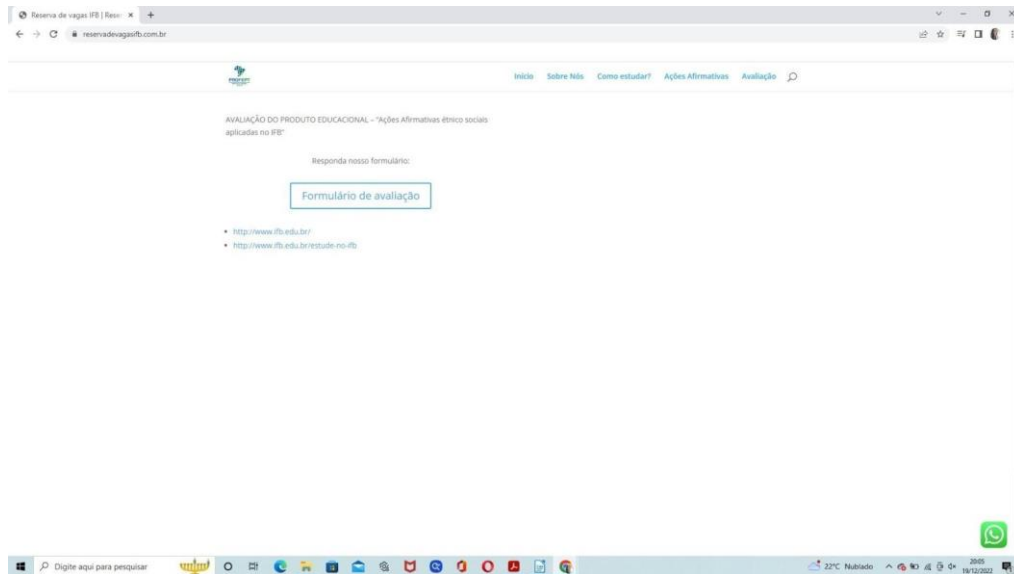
Reserva de vagas IFB | Reser ×

reservadevagasifb.com.br

PROFEPT

Início Sobre Nós Como estudar? Ações Afirmativas Avaliação

AVALIAÇÃO DO PRODUTO EDUCACIONAL – "Ações Afirmativas étnico sociais aplicadas no IFB"

Responda nosso formulário:

Formulário de avaliação

• http://www.ifb.edu.br/
• http://www.ifb.edu.br/estude-no-ifb

Digite aqui para pesquisar

22°C Nublado

20:05
18/12/2022